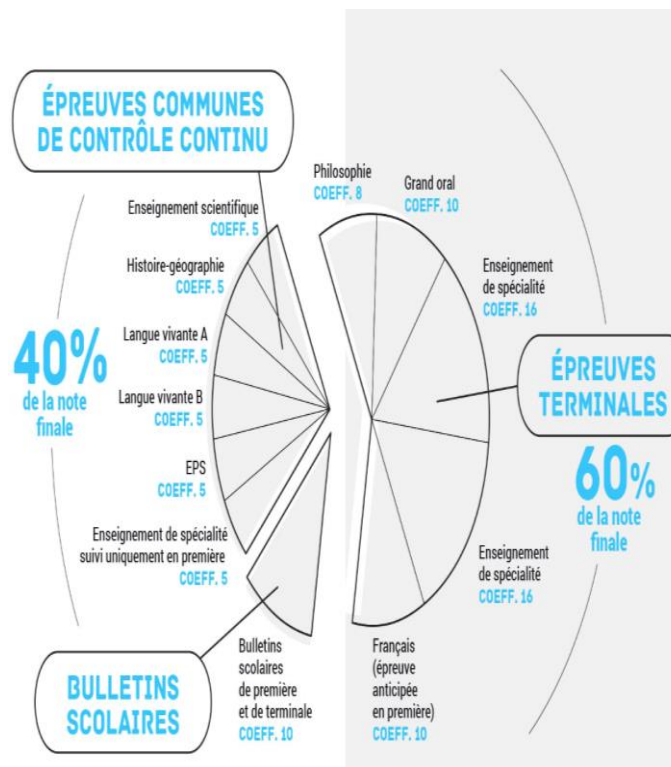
ÉPREUVES COMMUNES DE CONTRÔLE CONTINU

Enseignement scientifique
COEFF. 5

Histoire-géographie
COEFF. 5

Langue vivante A
COEFF. 5

Langue vivante B
COEFF. 5

EPS
COEFF. 5

Enseignement de spécialité suivi uniquement en première
COEFF. 5

40% de la note finale

BULLETINS SCOLAIRES

Bulletins scolaires de première et de terminale
COEFF. 10

Philosophie
COEFF. 8

Grand oral
COEFF. 10

Enseignement de spécialité
COEFF. 16

ÉPREUVES TERMINALES

60% de la note finale

Enseignement de spécialité
COEFF. 16

Français (épreuve anticipée en première)
COEFF. 10